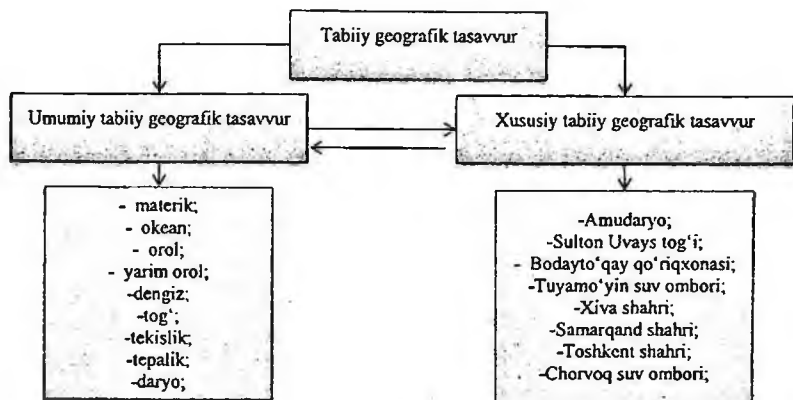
Tabiiy geografik tasavvur

Umumiy tabiiy geografik tasavvur

Xususiy tabiiy geografik tasavvur

- materik;
- okean;
- orol;
- yarim orol;
-dengiz;
-tog';
-tekislik;
-tepalik;
-daryo;

-Amudaryo;
-Sulton Uvays tog'i;
- Bodayto'qay qo'riqxonasi;
-Tuyamo'yin suv ombori;
-Xiva shahri;
-Samarqand shahri;
-Toshkent shahri;
-Chorvoq suv ombori;